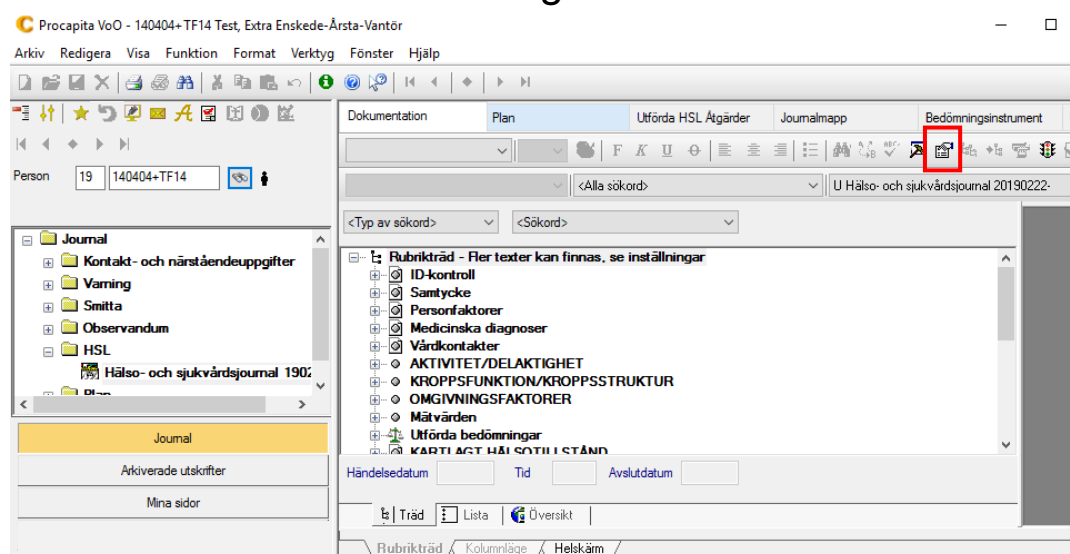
Procapita VoO - 140404+TF14 Test, Extra Enskede-Årsta-Vantör

Arkiv Redigera Visa Funktion Format Verktyg Fönster Hjälp

Person 19 140404+TF14

Journal
Kontakt- och närståendeuppgifter
Varning
Smitta
Observandum
HSL
Hälso- och sjukvårdsjournal 1902
Plan

Journal
Arkiverade utskrifter
Mina sidor

Dokumentation | Plan | Utförda HSL Åtgärder | Journalmapp | Bedömningsinstrument

F K U

<Alla sökord>
U Hälso- och sjukvårdsjournal 20190222-

<Typ av sökord>
<Sökord>

Rubrikträd - Fler texter kan finnas, se inställningar
ID-kontroll
Samtycke
Personfaktorer
Medicinska diagnoser
Vårdkontakter
AKTIVITET/DELAKTIGHET
KROPPSFUNKTION/KROPPSSTRUKTUR
OMGIVNINGSFAKTORER
Mätvärden
Utförda bedömningar
KARTLAGT HÄLSOTILLSTÅND

Händelsedatum Tid Avslutdatum

Träd | Lista | Översikt

Rubrikträd / Kolumnläge / Helskärm